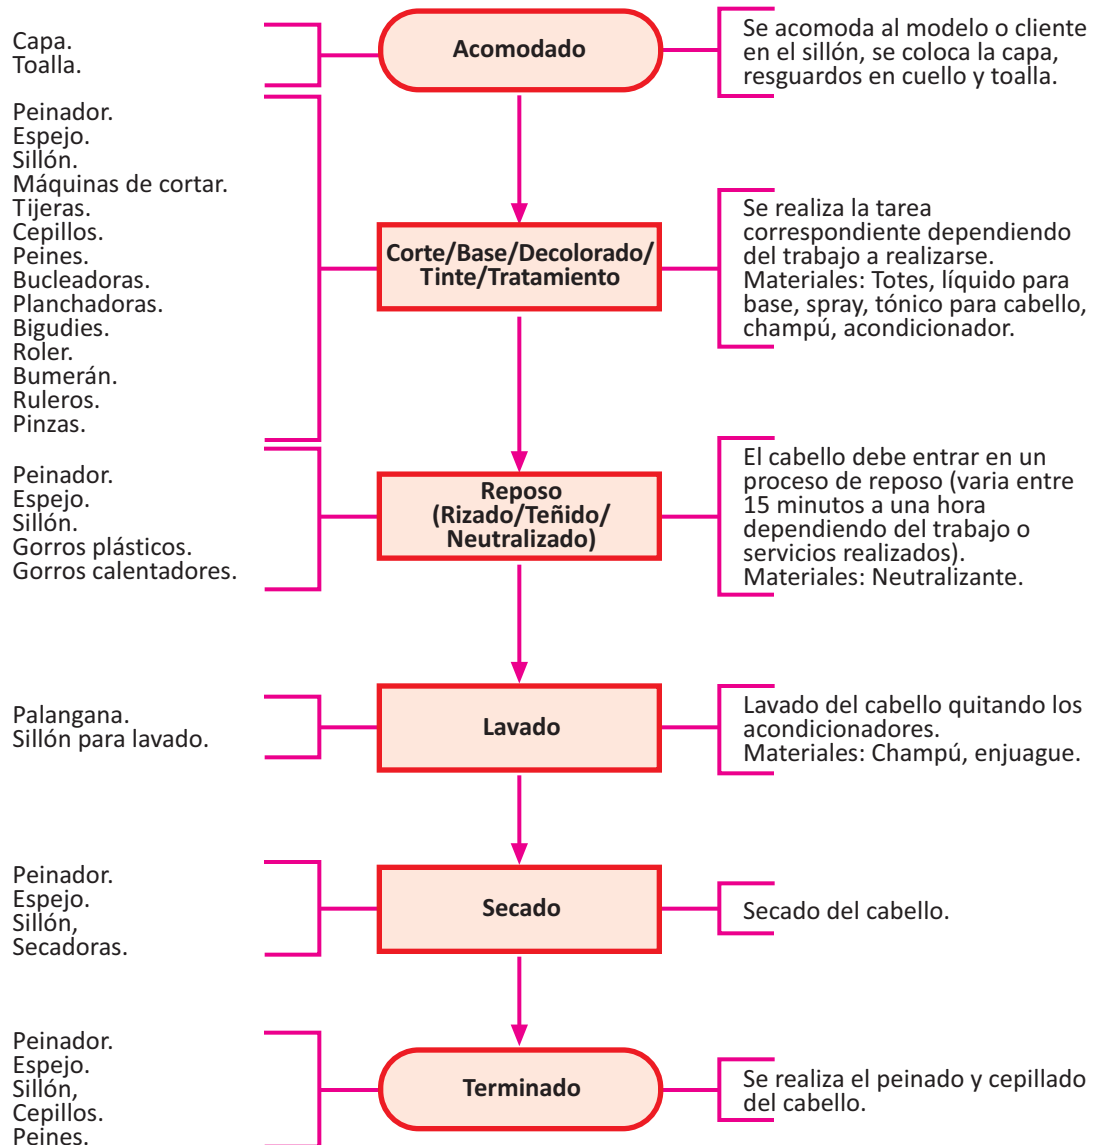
Capa.
Toalla.

Acomodado

Se acomoda al modelo o cliente en el sillón, se coloca la capa, resguardos en cuello y toalla.

Peinador.
Espejo.
Sillón.
Máquinas de cortar.
Tijeras.
Cepillos.
Peines.
Bucleadoras.
Planchadoras.
Bigudies.
Roler.
Bumerán.
Ruleros.
Pinzas.

Corte/Base/Decolorado/ Tinte/Tratamiento

Se realiza la tarea correspondiente dependiendo del trabajo a realizarse.
Materiales: Totes, líquido para base, spray, tónico para cabello, champú, acondicionador.

Peinador.
Espejo.
Sillón.
Gorros plásticos.
Gorros calentadores.

Reposo (Rizado/Teñido/ Neutralizado)

El cabello debe entrar en un proceso de reposo (varia entre 15 minutos a una hora dependiendo del trabajo o servicios realizados).
Materiales: Neutralizante.

Palangana.
Sillón para lavado.

Lavado

Lavado del cabello quitando los acondicionadores.
Materiales: Champú, enjuague.

Peinador.
Espejo.
Sillón,
Secadoras.

Secado

Secado del cabello.

Peinador.
Espejo.
Sillón,
Cepillos.
Peines.

Terminado

Se realiza el peinado y cepillado del cabello.